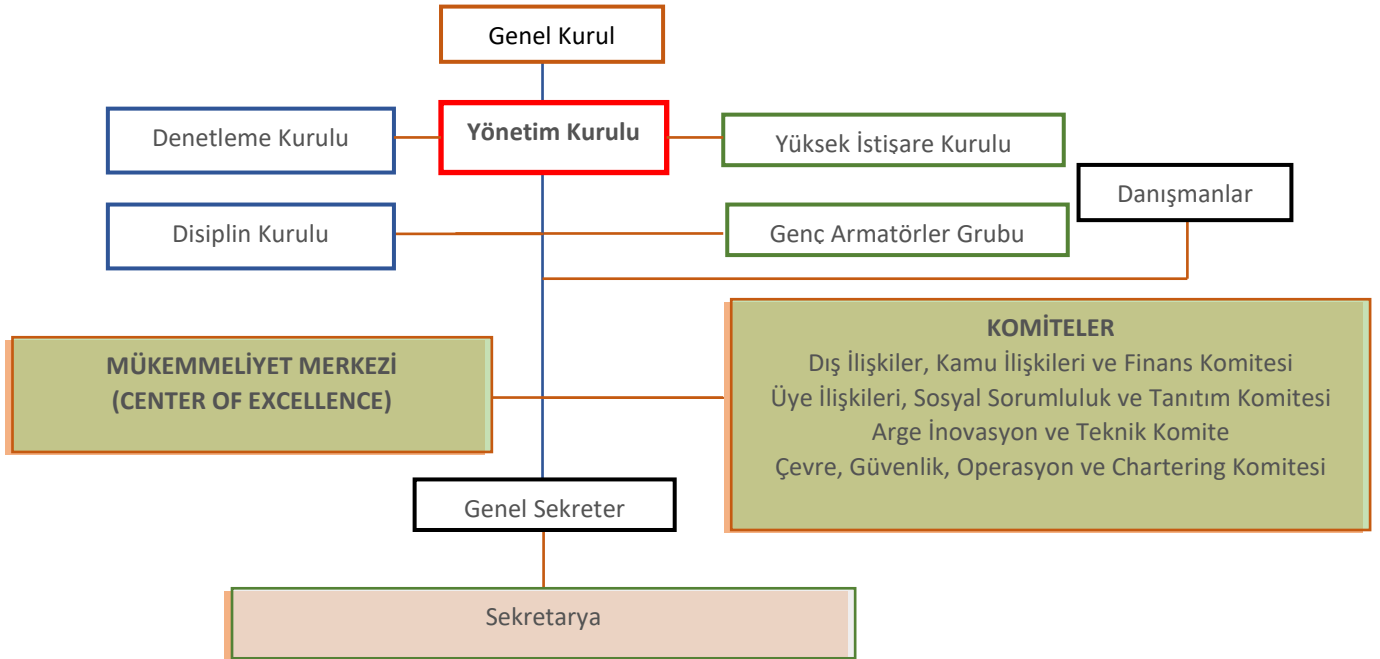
Genel Kurul

Denetleme Kurulu

Yönetim Kurulu

Yüksek İstişare Kurulu

Danışmanlar

Disiplin Kurulu

Genç Armatörler Grubu

MÜKEMMELİYET MERKEZİ
(CENTER OF EXCELLENCE)

KOMİTELER
Dış İlişkiler, Kamu İlişkileri ve Finans Komitesi
Üye İlişkileri, Sosyal Sorumluluk ve Tanıtım Komitesi
Arge İnovasyon ve Teknik Komite
Çevre, Güvenlik, Operasyon ve Chartering Komitesi

Genel Sekreter

Sekretarya